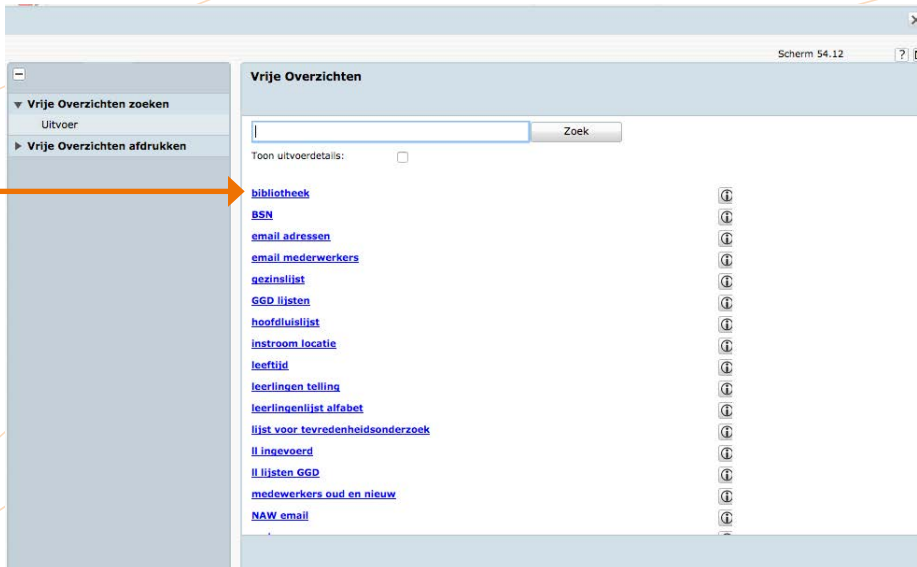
Scherm 54.12

?

Vrije Overzichten zoeken

Uitvoer

Vrije Overzichten afdrukken

Vrije Overzichten

Zoek

Toon uitvoerdetails:

bibliotheek

BSN

email adressen

email mederwerkers

gezinslijst

GGD lijsten

hoofdluislijst

instroom locatie

leeftijd

leerlingen telling

leerlingenlijst alfabet

lijst voor tevredenheidsonderzoek

ll ingevoerd

ll lijsten GGD

medewerkers oud en nieuw

NAW email

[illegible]